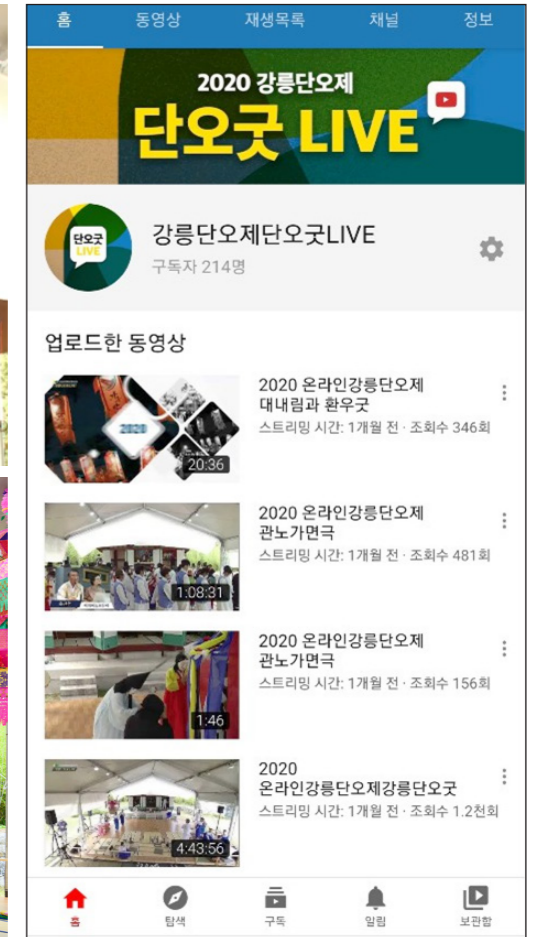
홈 동영상 재생목록 채널 정보

2020 강릉단오제
단오굿 LIVE

단오굿 LIVE

강릉단오제단오굿LIVE
구독자 214명

업로드한 동영상

2020
20:36
2020 온라인강릉단오제 대내림과 환우굿
스트리밍 시간: 1개월 전 · 조회수 346회

1:08:31
2020 온라인강릉단오제 관노가면극
스트리밍 시간: 1개월 전 · 조회수 481회

1:46
2020 온라인강릉단오제 관노가면극
스트리밍 시간: 1개월 전 · 조회수 156회

4:43:56
2020 온라인강릉단오제강릉단오굿
스트리밍 시간: 1개월 전 · 조회수 1.2천회

홈 탐색 구독 알림 보관함